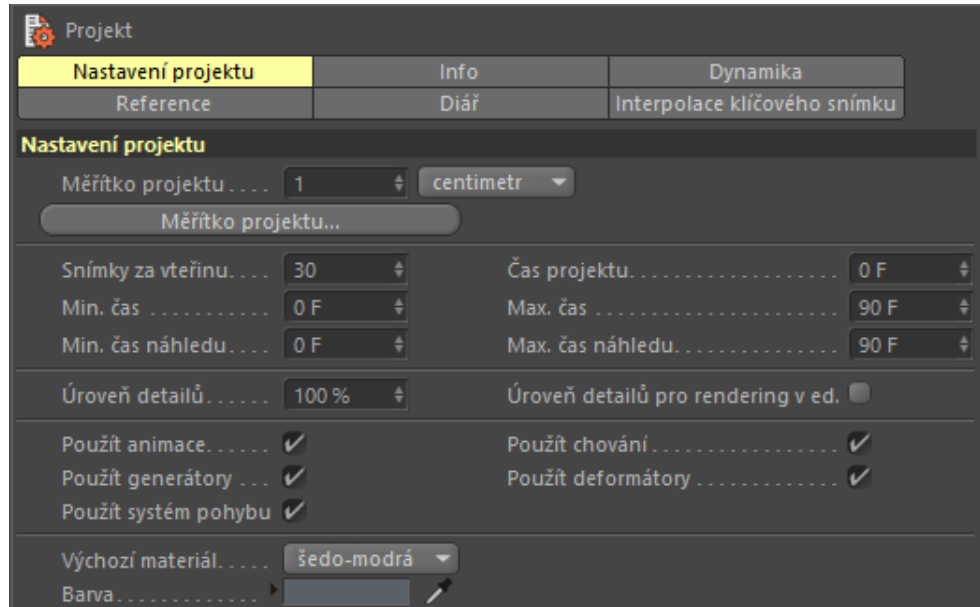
Projekt

| Nastavení projektu | Info | Dynamika |
|---|---|---|
| Reference | Diář | Interpolace klíčového snímku |

Nastavení projektu

Měřítko projektu . . . . 1 centimetr

Měřítko projektu...

Snímky za vteřinu. . . . 30

Čas projektu. . . . . . . . . . . . . . . . . . . 0 F

Min. čas . . . . . . . . . . 0 F

Max. čas . . . . . . . . . . . . . . . . . . . . . . 90 F

Min. čas náhledu. . . . 0 F

Max. čas náhledu. . . . . . . . . . . . . . . 90 F

Úroveň detailů. . . . . . 100 %

Úroveň detailů pro rendering v ed.

Použít animace. . . . . . ✔

Použít chování . . . . . . . . . . . . . . . . . ✔

Použít generátory . . . ✔

Použít deformátory . . . . . . . . . . . . . ✔

Použít systém pohybu ✔

Výchozí materiál. . . . . šedo-modrá

Barva. . . . . . . . . . . . . .